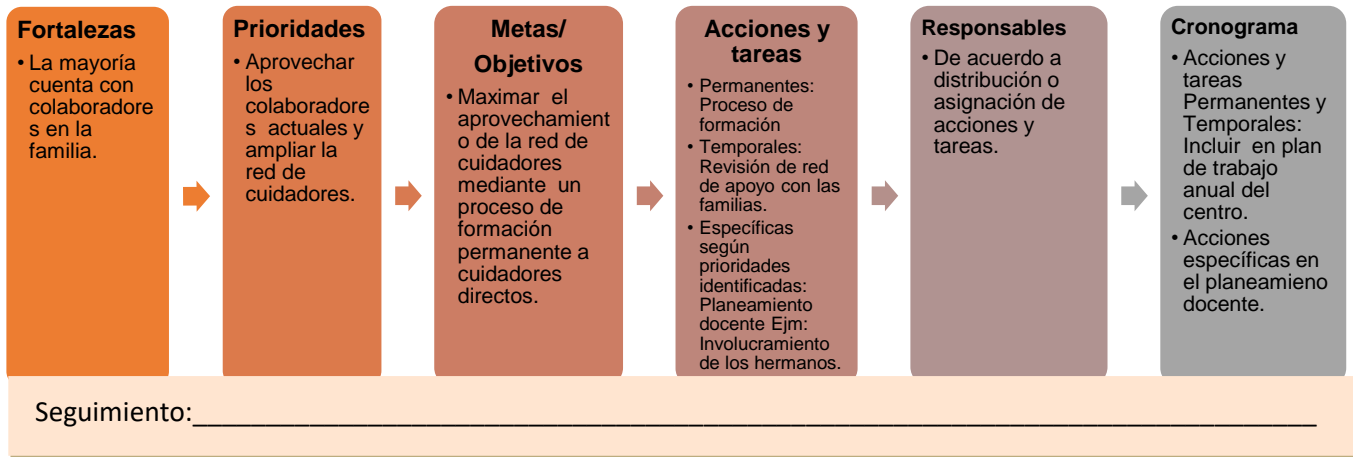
Fortalezas

• La mayoría cuenta con colaboradores en la familia.

Prioridades

• Aprovechar los colaboradores actuales y ampliar la red de cuidadores.

Metas/ Objetivos

• Maximar el aprovechamiento de la red de cuidadores mediante un proceso de formación permanente a cuidadores directos.

Acciones y tareas

• Permanentes: Proceso de formación
• Temporales: Revisión de red de apoyo con las familias.
• Específicas según prioridades identificadas: Planeamiento docente Ejm: Involucramiento de los hermanos.

Responsables

• De acuerdo a distribución o asignación de acciones y tareas.

Cronograma

• Acciones y tareas Permanentes y Temporales: Incluir en plan de trabajo anual del centro.
• Acciones específicas en el planeamieno docente.

Seguimiento:___________________________________________________________________________